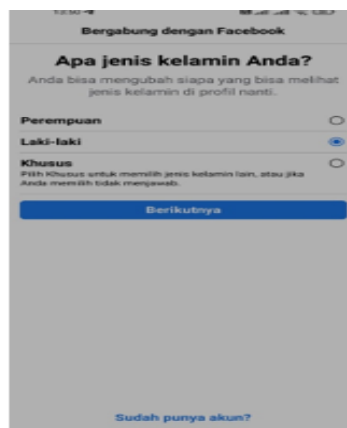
Bergabung dengan Facebook

Apa jenis kelamin Anda?

Anda bisa mengubah siapa yang bisa melihat jenis kelamin di profil nanti.

Perempuan

Laki-laki

Khusus
Pilih Khusus untuk memilih jenis kelamin lain, atau jika Anda memilih tidak menjawab.

Berikutnya

Sudah punya akun?